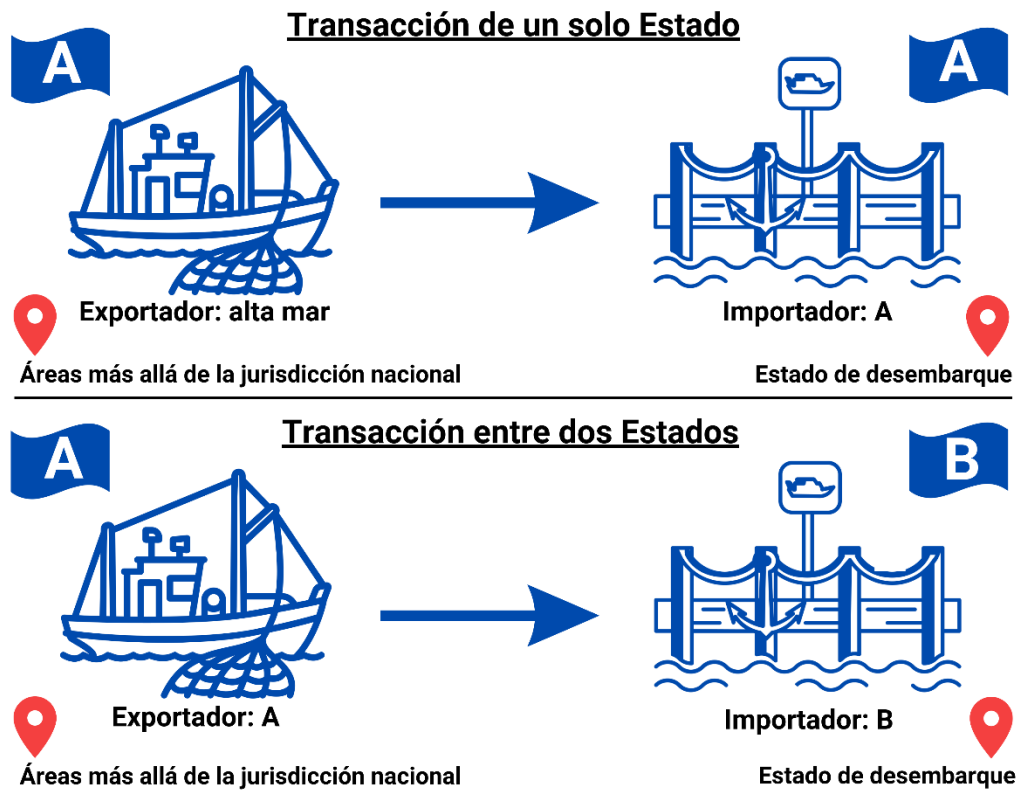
Transacción de un solo Estado

A

A

Exportador: alta mar

Importador: A

Áreas más allá de la jurisdicción nacional

Estado de desembarque

Transacción entre dos Estados

A

B

Exportador: A

Importador: B

Áreas más allá de la jurisdicción nacional

Estado de desembarque